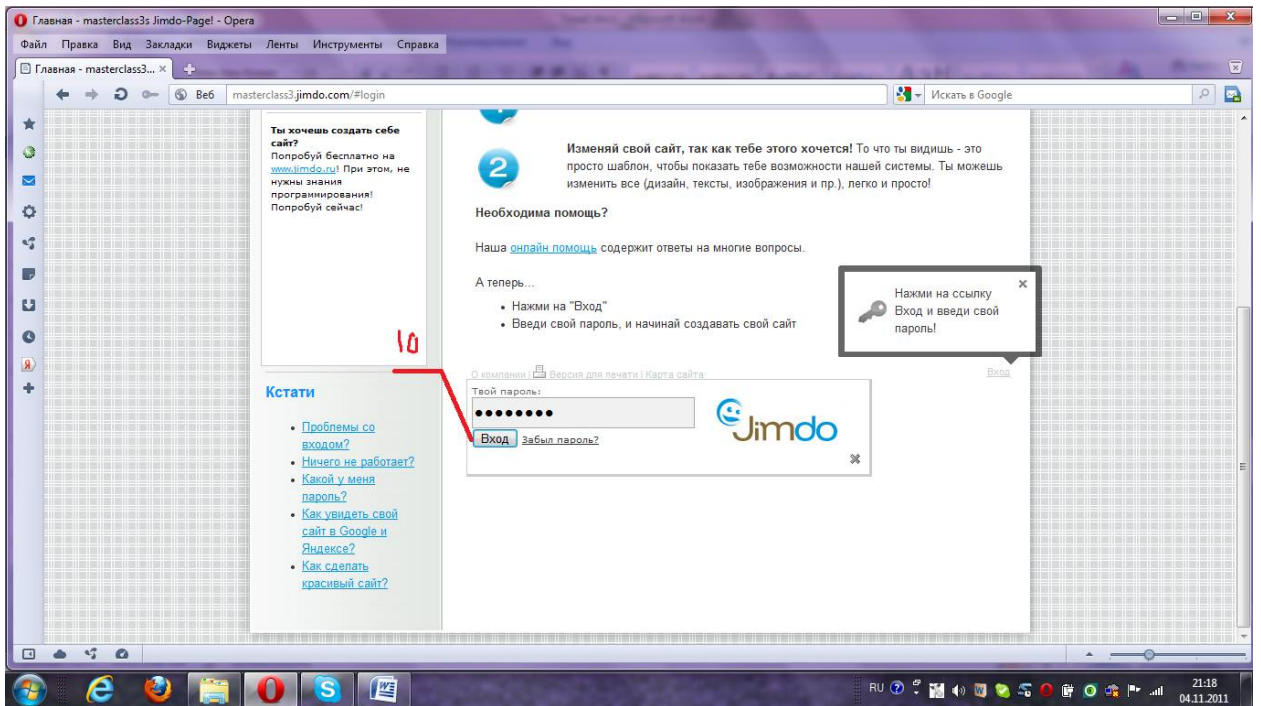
Главная - masterclass3s Jimdo-Page! - Opera

Файл Правка Вид Закладки Виджеты Ленты Инструменты Справка

Главная - masterclass3... ×

Веб masterclass3.jimdo.com/#login

Искать в Google

Ты хочешь создать себе сайт?
Попробуй бесплатно на www.jimdo.ru! При этом, не нужны знания программирования! Попробуй сейчас!

10

2

Изменяй свой сайт, так как тебе этого хочется! То что ты видишь - это просто шаблон, чтобы показать тебе возможности нашей системы. Ты можешь изменить все (дизайн, тексты, изображения и пр.), легко и просто!

Необходима помощь?

Наша онлайн помощь содержит ответы на многие вопросы.

А теперь...

- Нажми на "Вход"
- Введи свой пароль, и начинай создавать свой сайт

Нажми на ссылку Вход и введи свой пароль!

×

О компании | Версия для печати | Карта сайта

Вход

Кстати

- Проблемы со входом?
- Ничего не работает?
- Какой у меня пароль?
- Как увидеть свой сайт в Google и Яндексе?
- Как сделать красивый сайт?

Твой пароль:

••••••••

Вход Забыл пароль?

Jimdo

RU

21:18
04.11.2011